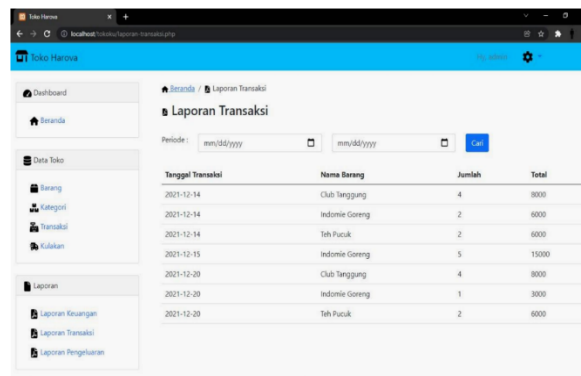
Toko Harova
localhost/tokoku/laporan-transaksi.php

Toko Harova
Hy, admin

Dashboard
Beranda

Data Toko
Barang
Kategori
Transaksi
Kulakan

Laporan
Laporan Keuangan
Laporan Transaksi
Laporan Pengeluaran

Beranda / Laporan Transaksi

Laporan Transaksi

Periode : mm/dd/yyyy mm/dd/yyyy Cari

| Tanggal Transaksi | Nama Barang | Jumlah | Total |
|---|---|---|---|
| 2021-12-14 | Club Tanggung | 4 | 8000 |
| 2021-12-14 | Indomie Goreng | 2 | 6000 |
| 2021-12-14 | Teh Pucuk | 2 | 6000 |
| 2021-12-15 | Indomie Goreng | 5 | 15000 |
| 2021-12-20 | Club Tanggung | 4 | 8000 |
| 2021-12-20 | Indomie Goreng | 1 | 3000 |
| 2021-12-20 | Teh Pucuk | 2 | 6000 |